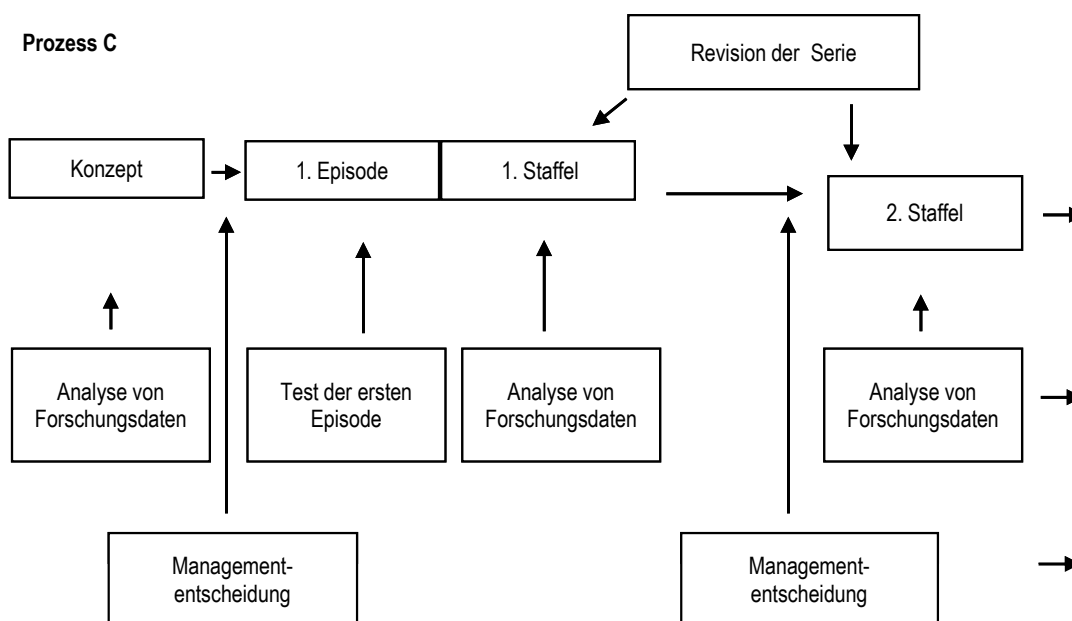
Prozess C

Revision der Serie

Konzept

1. Episode

1. Staffel

2. Staffel

Analyse von Forschungsdaten

Test der ersten Episode

Analyse von Forschungsdaten

Analyse von Forschungsdaten

Managemententscheidung

Managemententscheidung